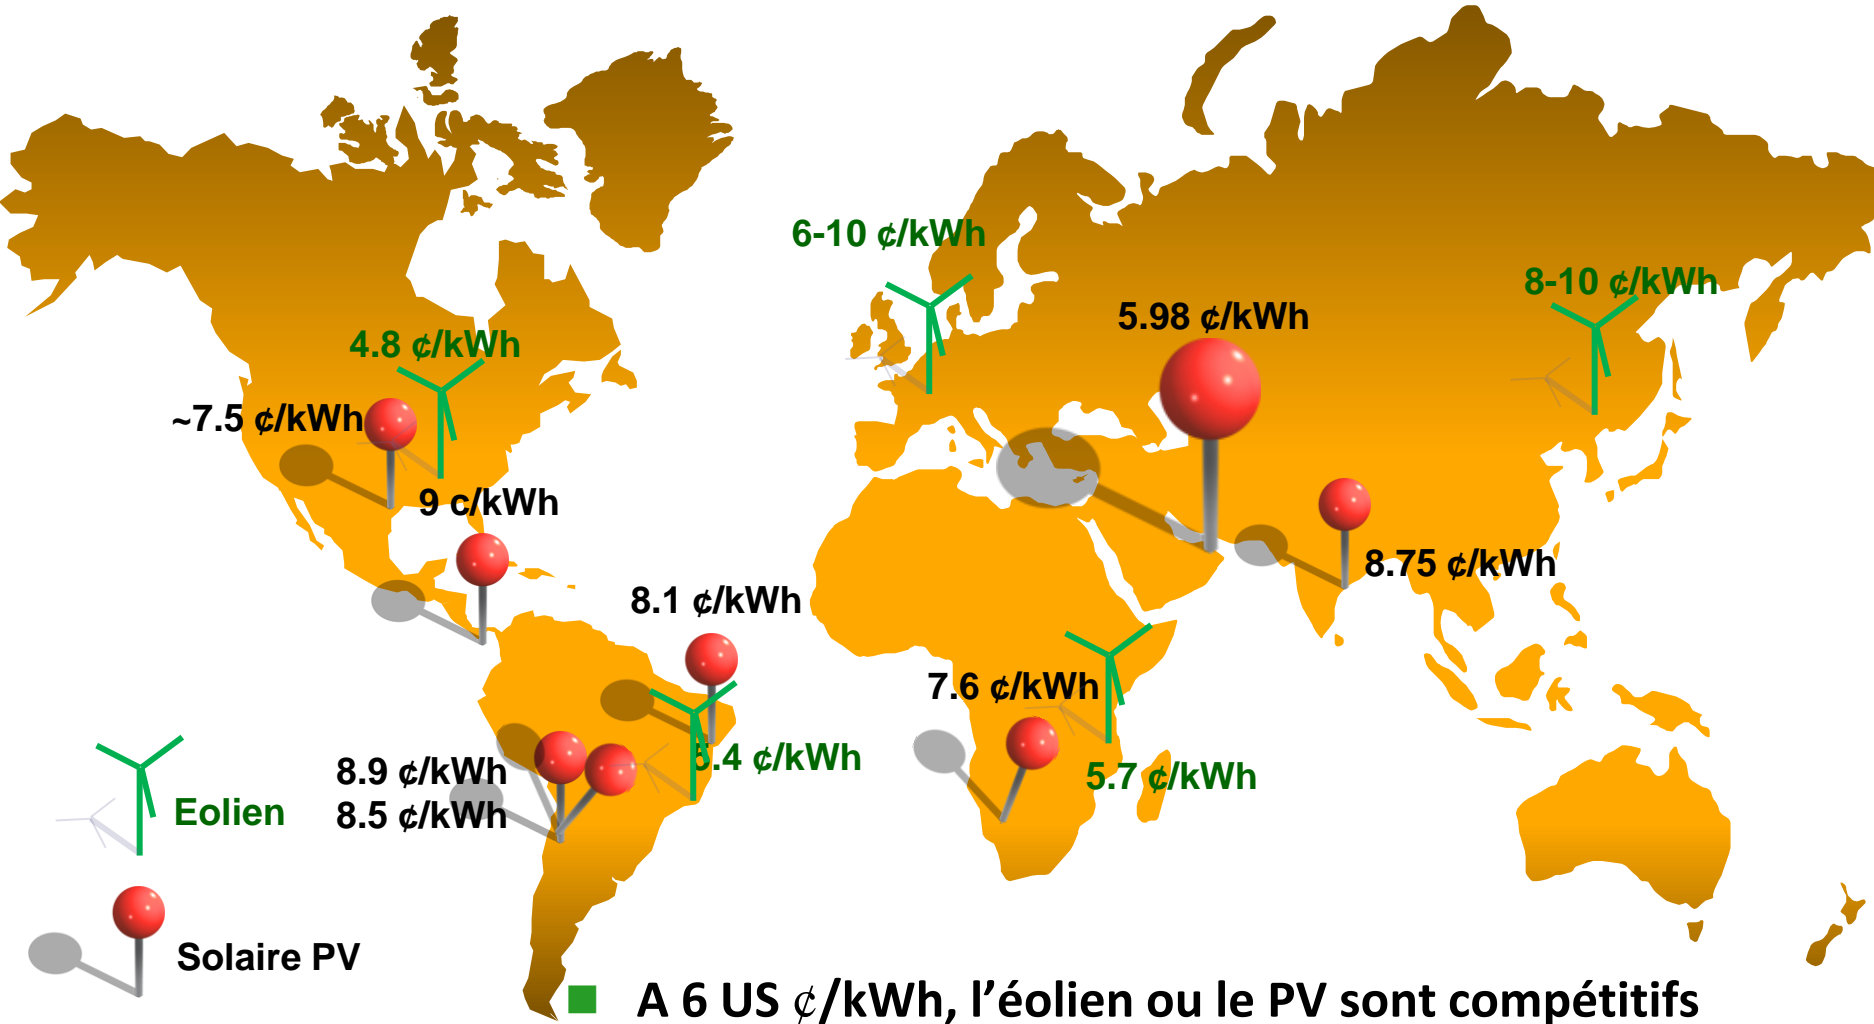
6-10 ¢/kWh

8-10 ¢/kWh

5.98 ¢/kWh

4.8 ¢/kWh

~7.5 ¢/kWh

9 c/kWh

8.75 ¢/kWh

8.1 ¢/kWh

7.6 ¢/kWh

5.4 ¢/kWh

5.7 ¢/kWh

8.9 ¢/kWh
8.5 ¢/kWh

Eolien

Solaire PV

A 6 US ¢/kWh, l’éolien ou le PV sont compétitifs